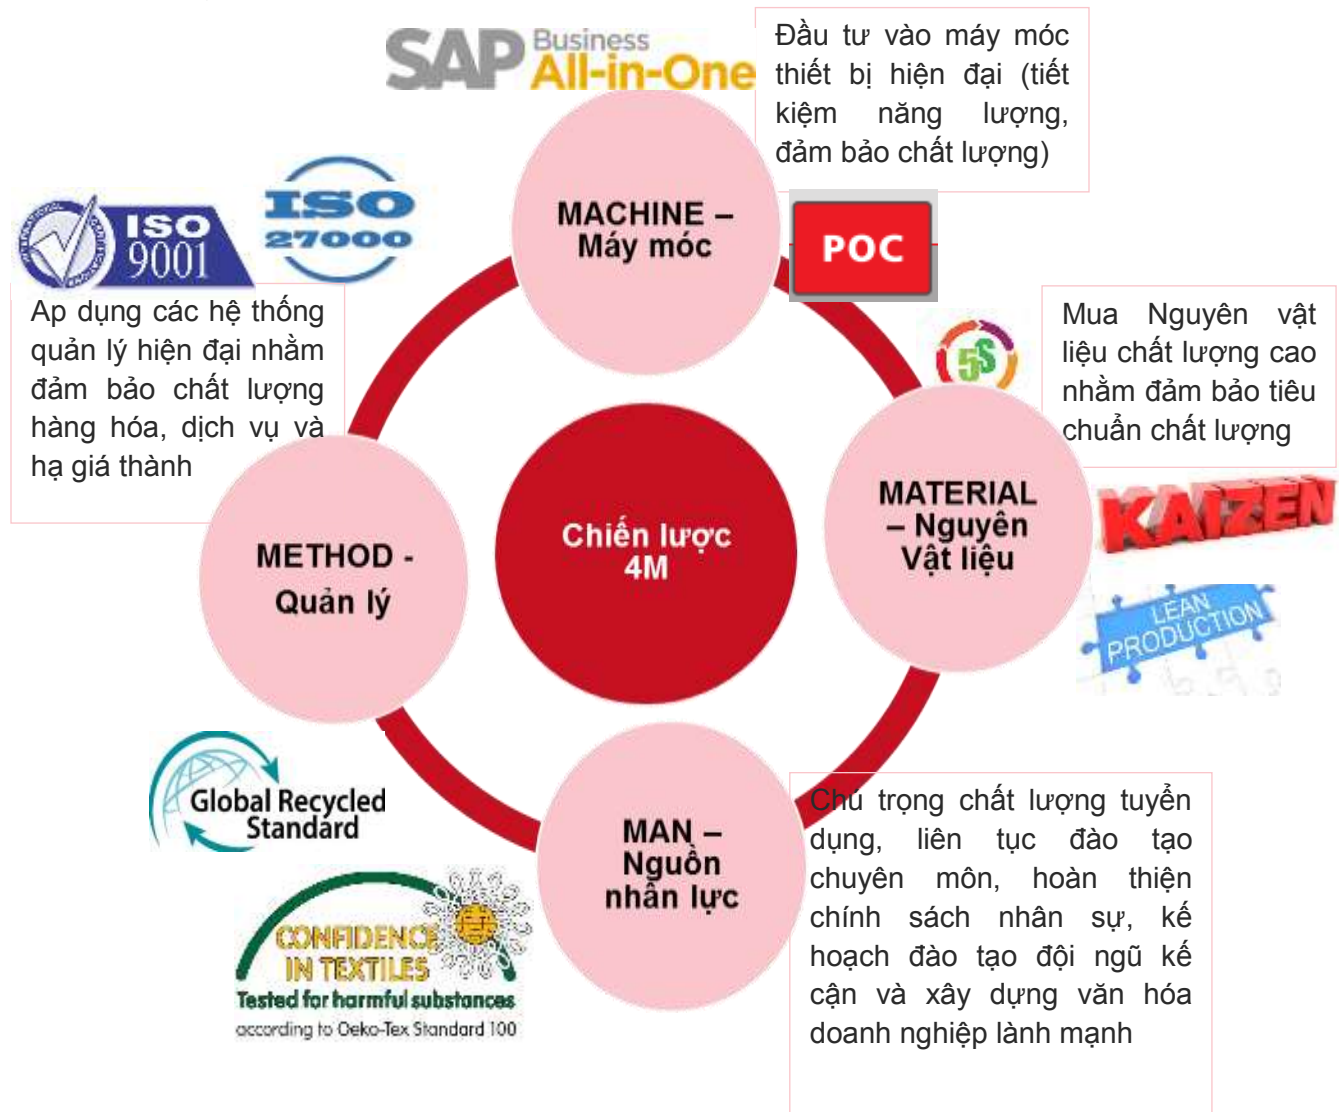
SAP Business All-in-One

Đầu tư vào máy móc thiết bị hiện đại (tiết kiệm năng lượng, đảm bảo chất lượng)

ISO 9001

ISO 27000

MACHINE – Máy móc

POC

Ap dụng các hệ thống quản lý hiện đại nhằm đảm bảo chất lượng hàng hóa, dịch vụ và hạ giá thành

5S

Mua Nguyên vật liệu chất lượng cao nhằm đảm bảo tiêu chuẩn chất lượng

Chiến lược 4M

METHOD - Quản lý

MATERIAL – Nguyên Vật liệu

KAIZEN

LEAN PRODUCTION

Global Recycled Standard

MAN – Nguồn nhân lực

Chú trọng chất lượng tuyển dụng, liên tục đào tạo chuyên môn, hoàn thiện chính sách nhân sự, kế hoạch đào tạo đội ngũ kế cận và xây dựng văn hóa doanh nghiệp lành mạnh

CONFIDENCE IN TEXTILES
Tested for harmful substances
according to Oeko-Tex Standard 100